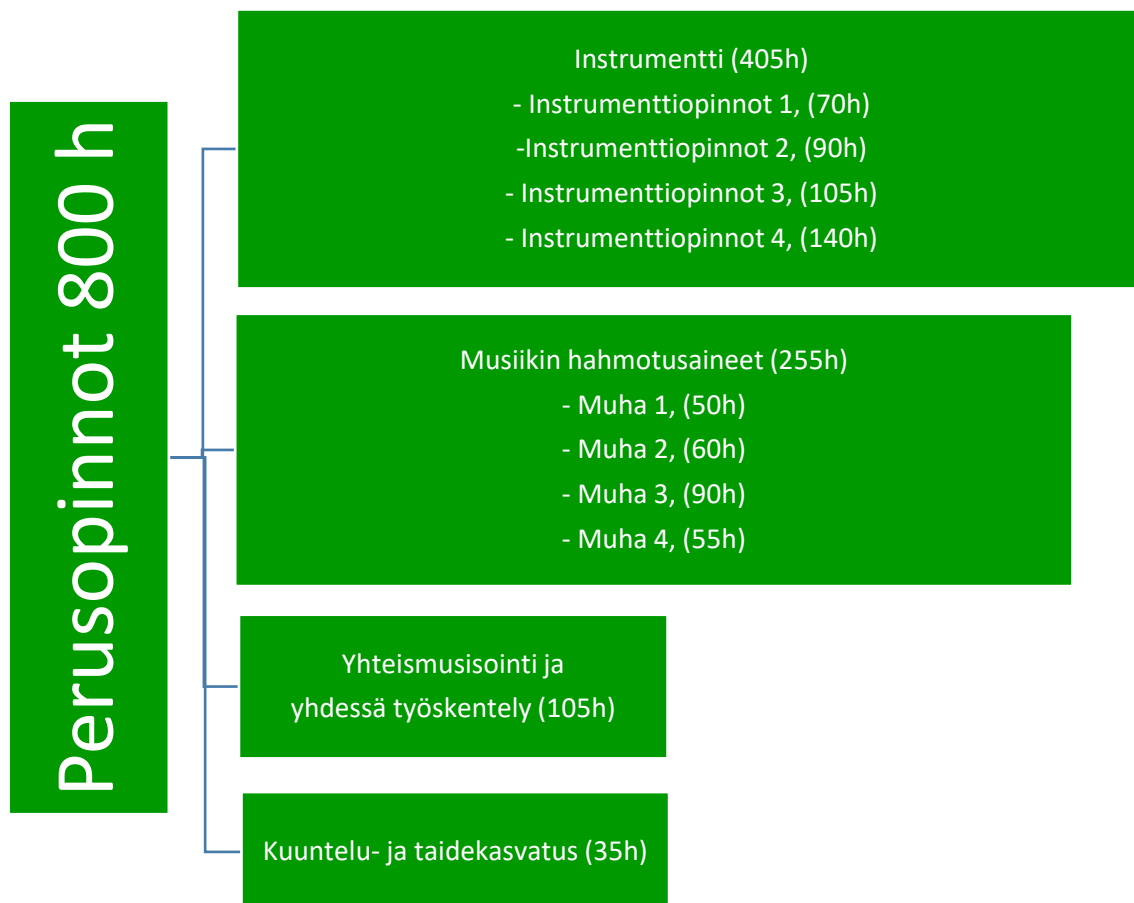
Perusopinnot 800 h

Instrumentti (405h)
- Instrumenttiopinnot 1, (70h)
-Instrumenttiopinnot 2, (90h)
- Instrumenttiopinnot 3, (105h)
- Instrumenttiopinnot 4, (140h)

Musiikin hahmotusaineet (255h)
- Muha 1, (50h)
- Muha 2, (60h)
- Muha 3, (90h)
- Muha 4, (55h)

Yhteismusisointi ja yhdessä työskentely (105h)

Kuuntelu- ja taidekasvatus (35h)